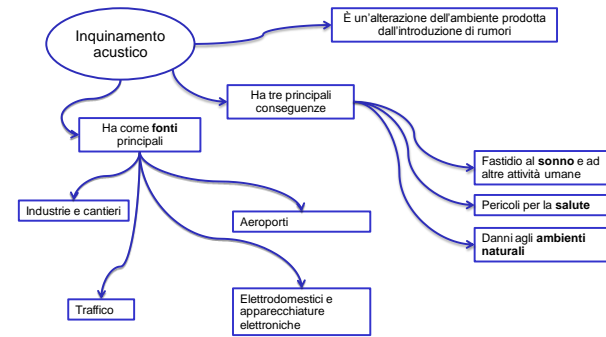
Inquinamento acustico

È un'alterazione dell'ambiente prodotta dall'introduzione di rumori

Ha tre principali conseguenze

Ha come **fonti** principali

Fastidio al **sonno** e ad altre attività umane

Pericoli per la **salute**

Danni agli **ambienti naturali**

Industrie e cantieri

Aeroporti

Traffico

Elettrodomestici e apparecchiature elettroniche